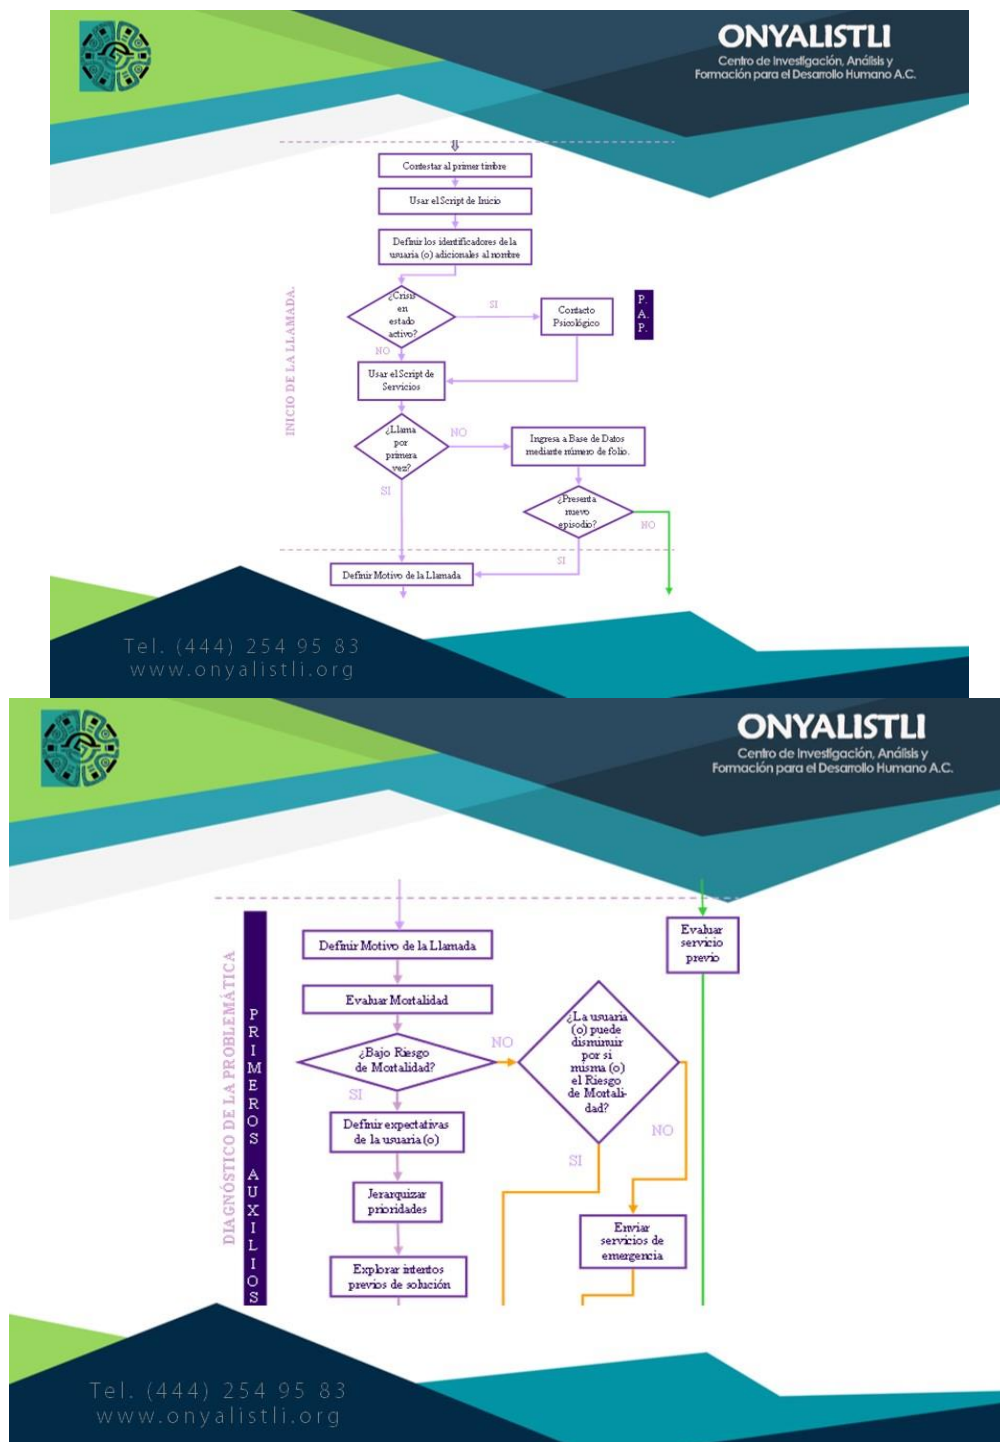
ONYALISTLI
Centro de Investigación, Análisis y Formación para el Desarrollo Humano A.C.

INICIO DE LA LLAMADA.

Contestar al primer timbre

Usar el Script de Inicio

Definir los identificadores de la usuaria (o) adicionales al nombre

¿Crisis en estado activo?

SI

Contacto Psicológico

P. A. P.

NO

Usar el Script de Servicios

¿Llama por primera vez?

NO

Ingresa a Base de Datos mediante número de folio.

SI

¿Presenta nuevo episodio?

NO

SI

Definir Motivo de la Llamada

Tel. (444) 254 95 83
www.onyalistli.org

ONYALISTLI
Centro de Investigación, Análisis y Formación para el Desarrollo Humano A.C.

DIAGNÓSTICO DE LA PROBLEMÁTICA

PRIMEROS AUXILIOS

Definir Motivo de la Llamada

Evaluar servicio previo

Evaluar Mortalidad

¿Bajo Riesgo de Mortalidad?

NO

¿La usuaria (o) puede disminuir por si misma (o) el Riesgo de Mortalidad?

SI

Definir expectativas de la usuaria (o)

NO

SI

Jerarquizar prioridades

Enviar servicios de emergencia

Explorar intentos previos de solución

Tel. (444) 254 95 83
www.onyalistli.org